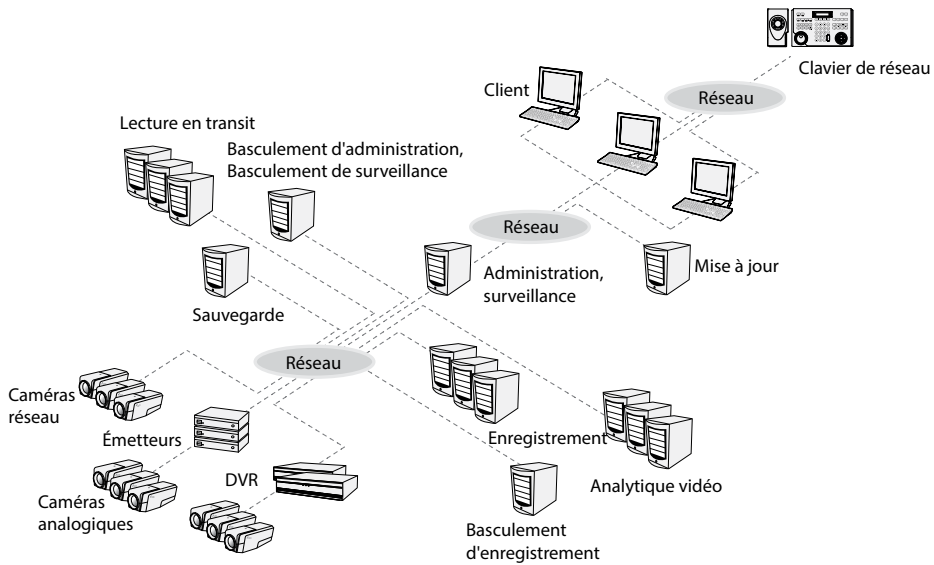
Clavier de réseau

Client

Réseau

Lecture en transit

Basculement d'administration, Basculement de surveillance

Réseau

Mise à jour

Administration, surveillance

Sauvegarde

Réseau

Caméras réseau

Émetteurs

Enregistrement

Analytique vidéo

Caméras analogiques

DVR

Basculement d'enregistrement